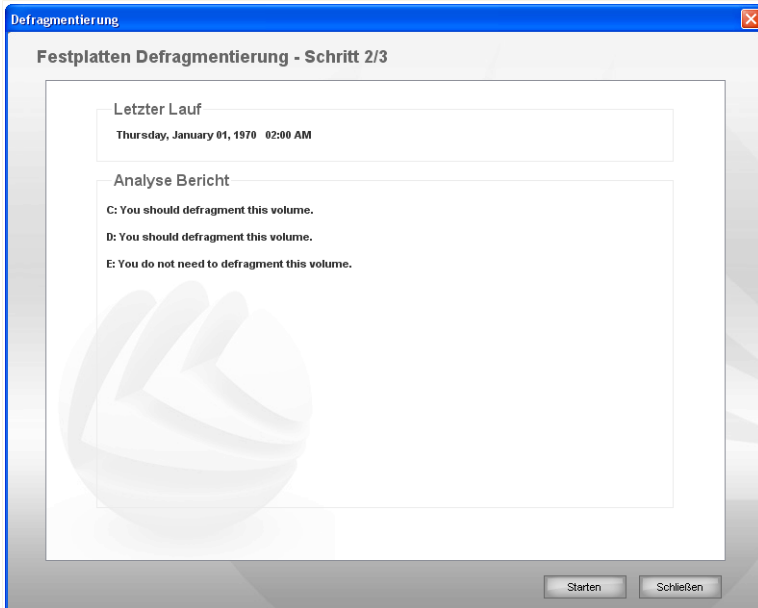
Defragmentierung

Festplatten Defragmentierung - Schritt 2/3

Letzter Lauf

Thursday, January 01, 1970 02:00 AM

Analyse Bericht

C: You should defragment this volume.

D: You should defragment this volume.

E: You do not need to defragment this volume.

Starten

Schließen